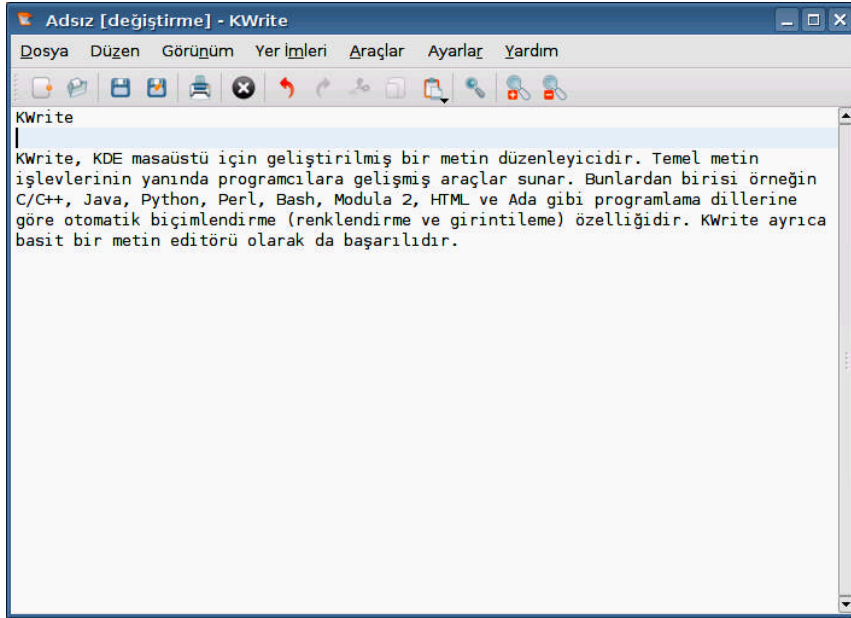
Adsız [değiştirme] - KWrite

Dosya Düzen Görünüm Yer İmleri Araçlar Ayarlar Yardım

KWrite

KWrite, KDE masaüstü için geliştirilmiş bir metin düzenleyicidir. Temel metin işlevlerinin yanında programcılara gelişmiş araçlar sunar. Bunlardan birisi örneğin C/C++, Java, Python, Perl, Bash, Modula 2, HTML ve Ada gibi programlama dillerine göre otomatik biçimlendirme (renklendirme ve girintileme) özelliğidir. KWrite ayrıca basit bir metin editörü olarak da başarılıdır.